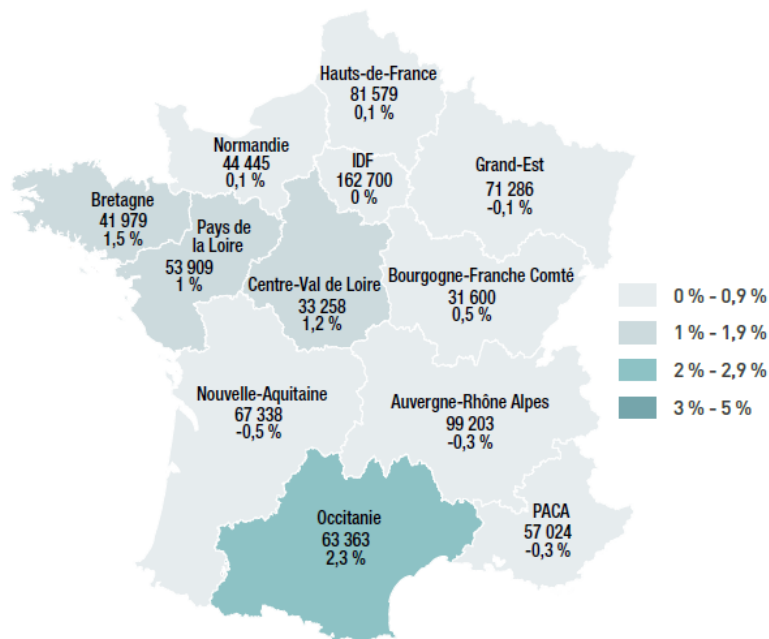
Hauts-de-France
81 579
0,1 %

Normandie
44 445
0,1 %

IDF
162 700
0 %

Grand-Est
71 286
-0,1 %

Bretagne
41 979
1,5 %

Pays de la Loire
53 909
1 %

Centre-Val de Loire
33 258
1,2 %

Bourgogne-Franche Comté
31 600
0,5 %

Nouvelle-Aquitaine
67 338
-0,5 %

Auvergne-Rhône Alpes
99 203
-0,3 %

Occitanie
63 363
2,3 %

PACA
57 024
-0,3 %

0 % - 0,9 %
1 % - 1,9 %
2 % - 2,9 %
3 % - 5 %